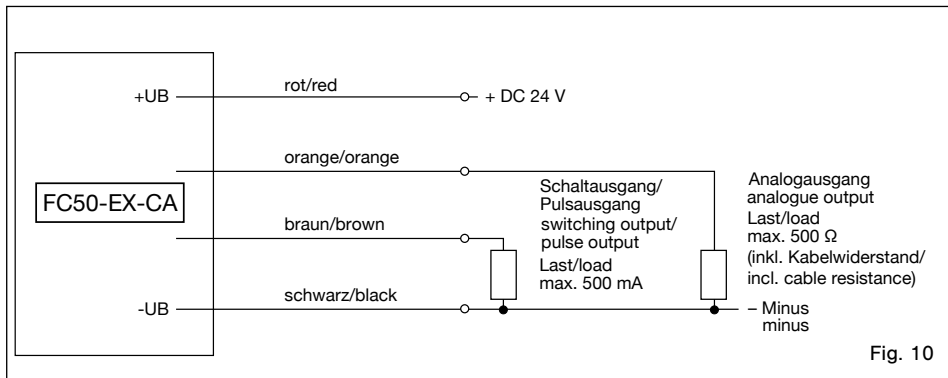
+UB

rot/red

+ DC 24 V

orange/orange

FC50-EX-CA

braun/brown

-UB

schwarz/black

Schaltausgang/
Pulsausgang
switching output/
pulse output
Last/load
max. 500 mA

Analogausgang
analogue output
Last/load
max. 500 Ω
(inkl. Kabelwiderstand/
incl. cable resistance)

– Minus
minus

Fig. 10